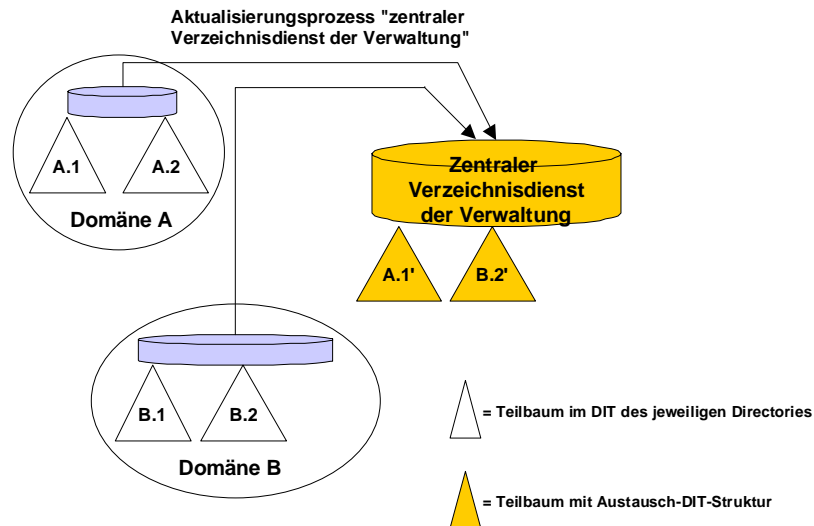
Aktualisierungsprozess "zentraler Verzeichnisdienst der Verwaltung"

A.1

A.2

Domäne A

Zentraler Verzeichnisdienst der Verwaltung

A.1'

B.2'

B.1

B.2

Domäne B

= Teilbaum im DIT des jeweiligen Directories

= Teilbaum mit Austausch-DIT-Struktur